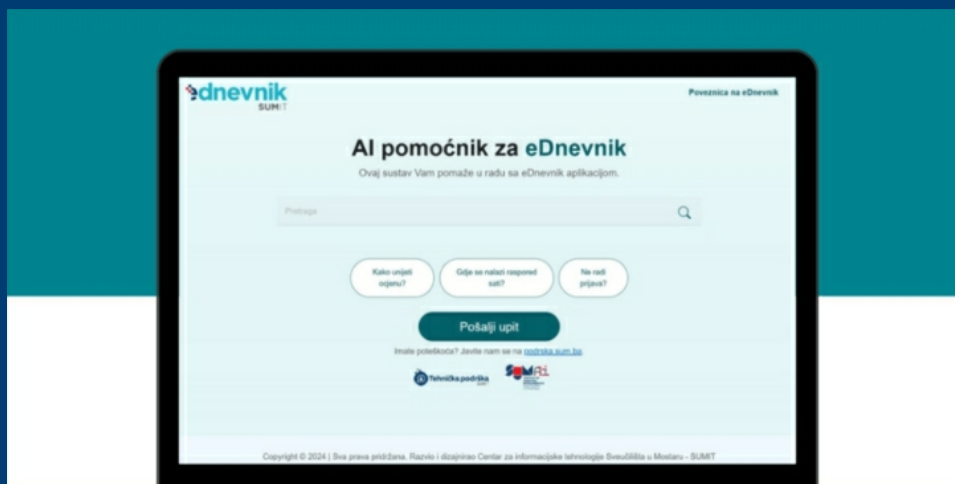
ednevnik
SUMIT

Poveznica na eDnevnik

AI pomoćnik za eDnevnik

Ovaj sustav Vam pomaže u radu sa eDnevnik aplikacijom.

Pretraga

Kako unijeti ocjenu?

Gdje se nalazi raspored sati?

Ne radi prijava?

Pošalji upit

Imate poteškoća? Javite nam se na podrska.sum.ba

Tehnička podrška

SUMIT

Copyright © 2024 | Sva prava pridržana. Razvio i dizajnirao Centar za informacijske tehnologije Sveučilišta u Mostaru - SUMIT